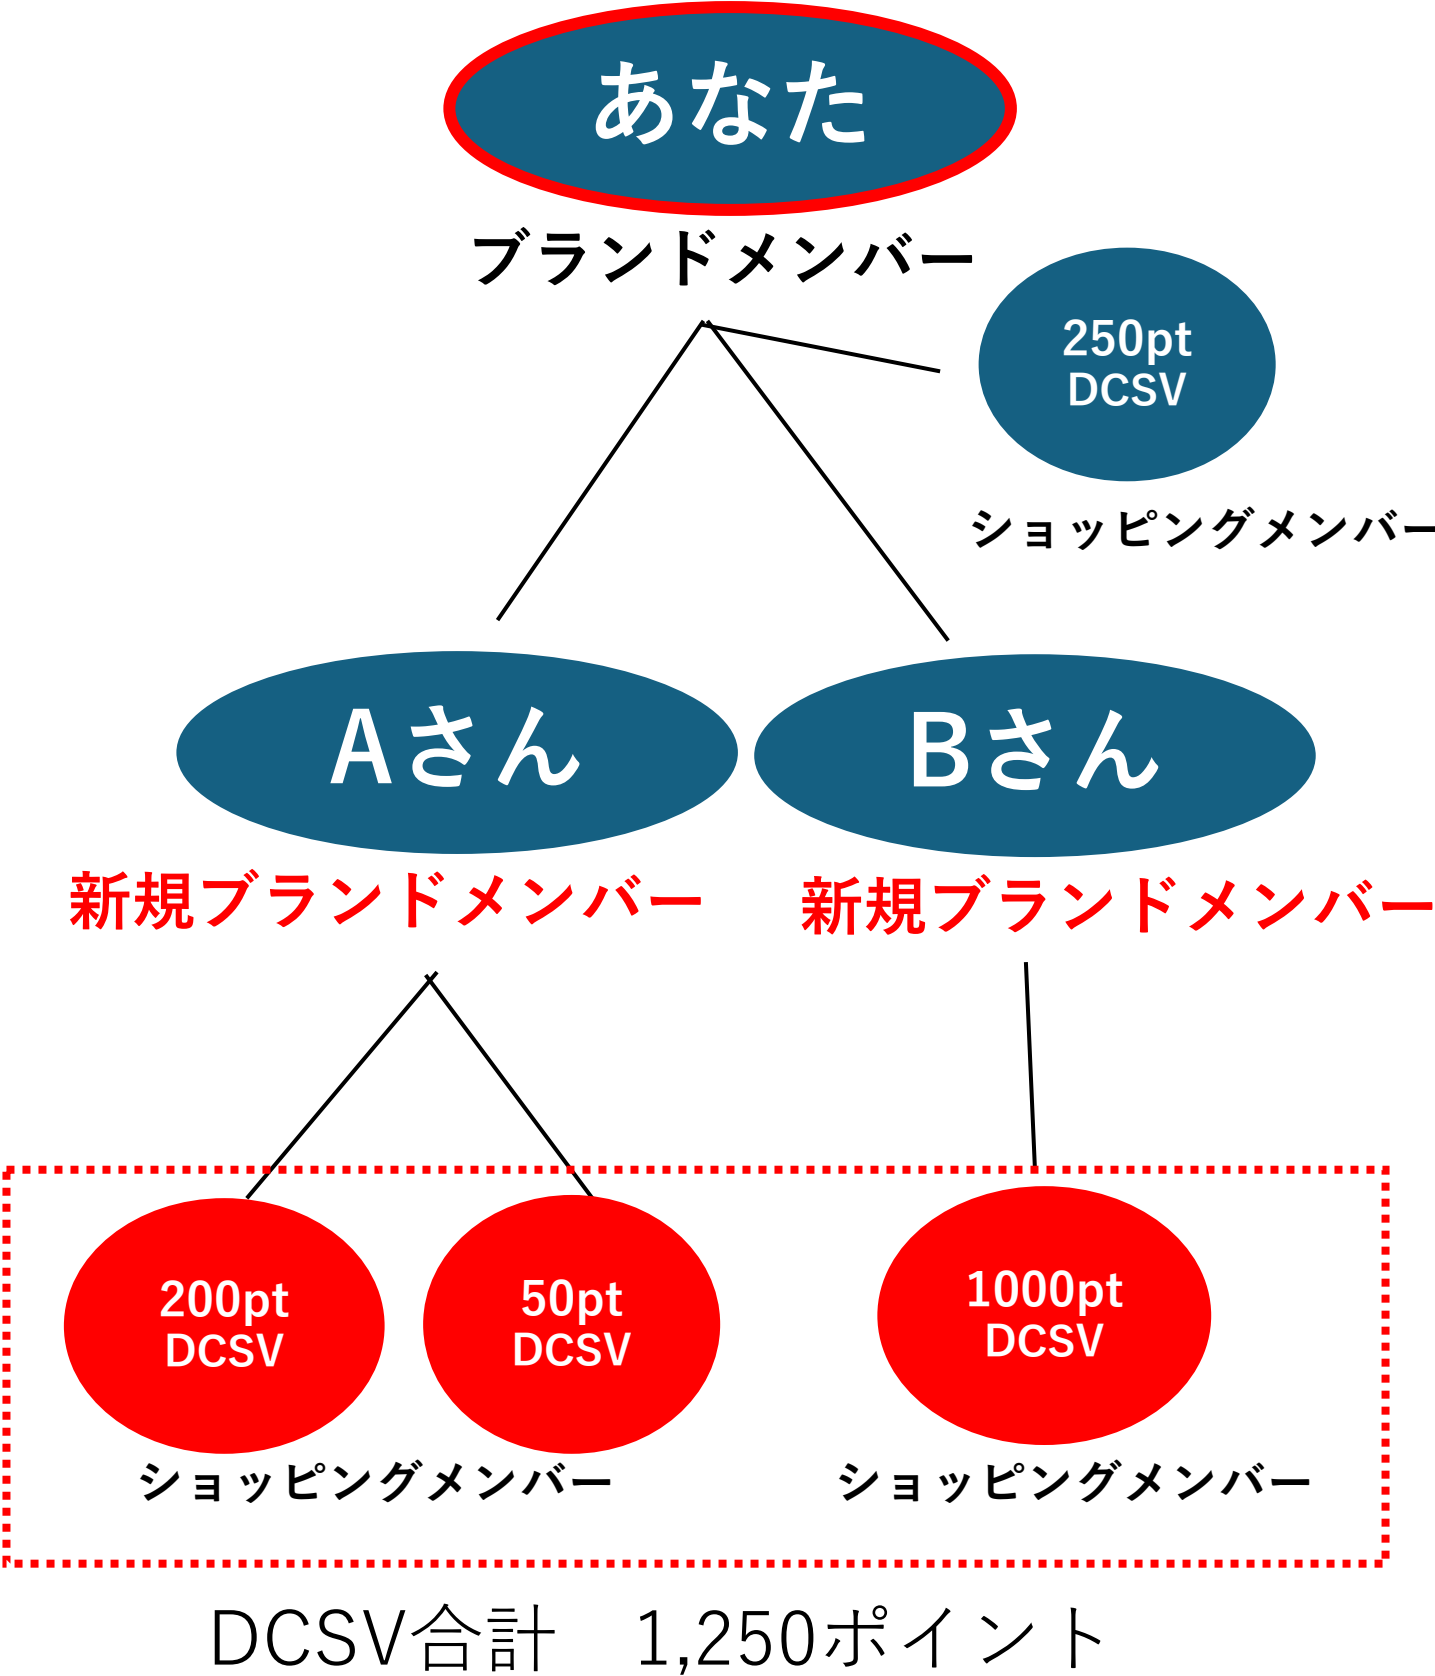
あなた

ブランドメンバー

250pt
DCSV

ショッピングメンバー

Aさん

Bさん

新規ブランドメンバー

新規ブランドメンバー

200pt
DCSV

50pt
DCSV

ショッピングメンバー

1000pt
DCSV

ショッピングメンバー

DCSV合計　1,250ポイント